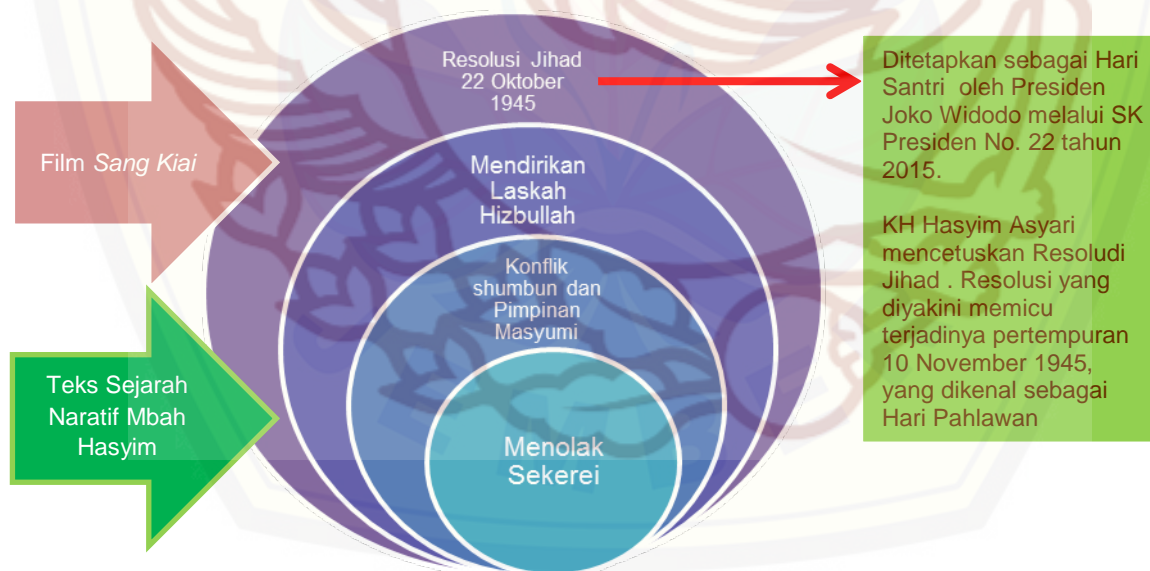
Film *Sang Kiai*

Teks Sejarah Naratif Mbah Hasyim

Resolusi Jihad 22 Oktober 1945

Mendirikan Laskah Hizbullah

Konflik shumbun dan Pimpinan Masyumi

Menolak Sekerei

Ditetapkan sebagai Hari Santri oleh Presiden Joko Widodo melalui SK Presiden No. 22 tahun 2015.

KH Hasyim Asyari mencetuskan Resoludi Jihad . Resolusi yang diyakini memicu terjadinya pertempuran 10 November 1945, yang dikenal sebagai Hari Pahlawan